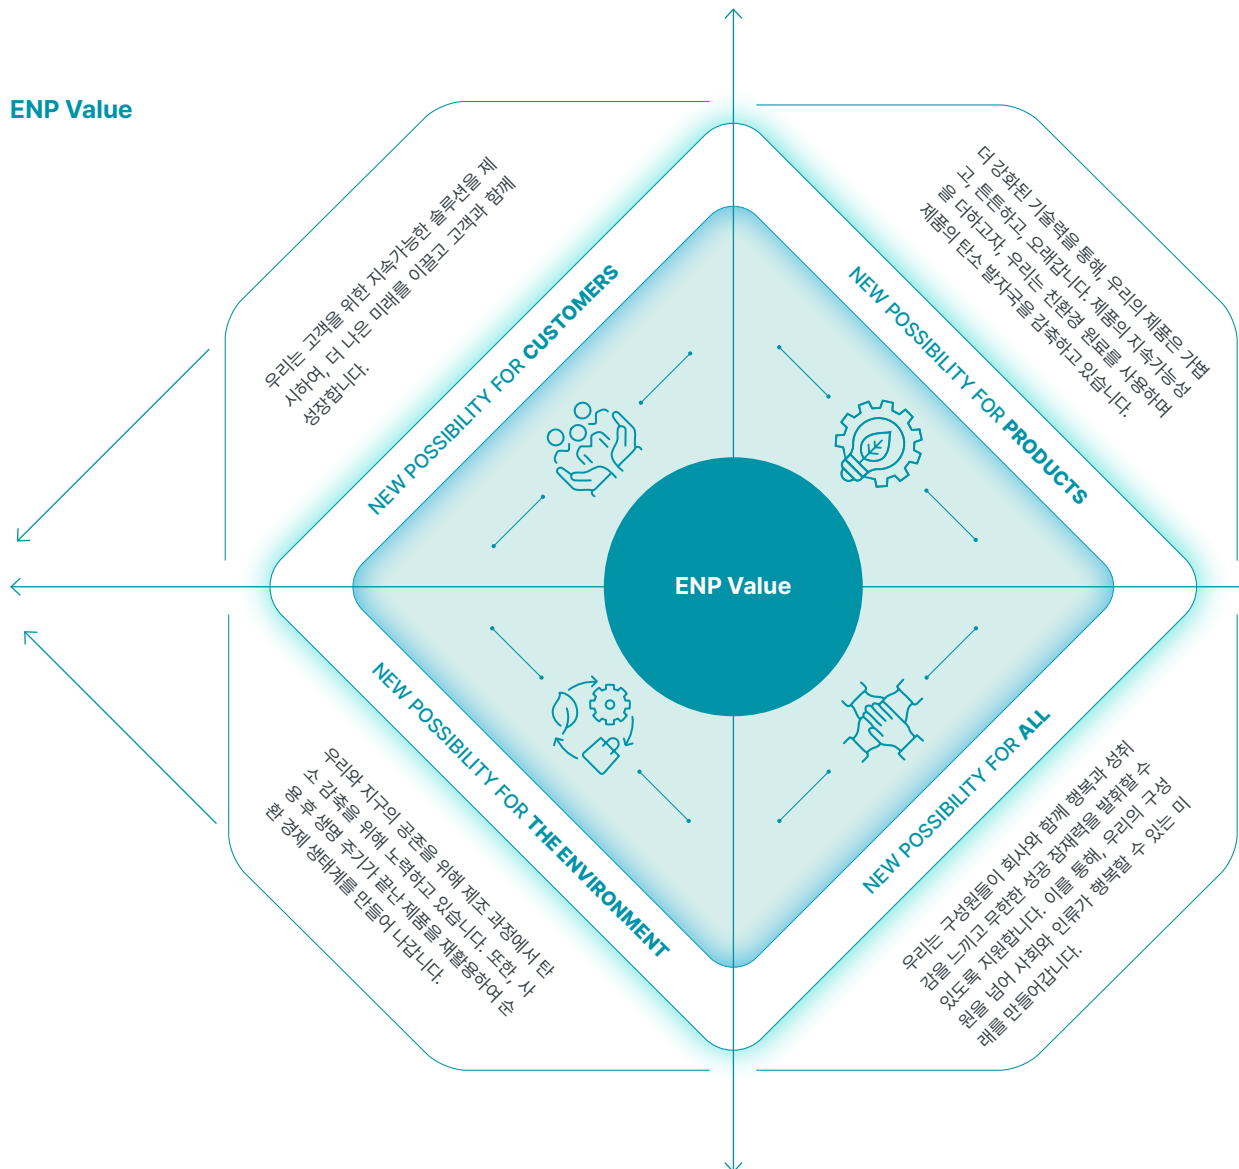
ENP Value

우리는 고객을 위한 지속가능한 솔루션을 제시하여, 더 나은 미래를 이끌고 고객과 함께 성장합니다.

NEW POSSIBILITY FOR CUSTOMERS

더 강화된 기술력을 통해, 우리의 제품은 가볍고, 튼튼하고, 오래갑니다. 제품의 지속가능성을 더하고자, 우리는 친환경 원료를 사용하며 제품의 탄소 발자국을 감축하고 있습니다.

NEW POSSIBILITY FOR PRODUCTS

ENP Value

NEW POSSIBILITY FOR THE ENVIRONMENT

우리와 지구의 공존을 위해 제조 과정에서 탄소 감축을 위해 노력하고 있습니다. 또한, 사용 후 생명 주기가 끝난 제품을 재활용하여 순환 경제 생태계를 만들어 나갑니다.

NEW POSSIBILITY FOR ALL

우리는 구성원들이 회사와 함께 행복과 성취감을 느끼고 무한한 성공 잠재력을 발휘할 수 있도록 지원합니다. 이를 통해, 우리의 구성원을 넘어 사회와 인류가 행복할 수 있는 미래를 만들어갑니다.